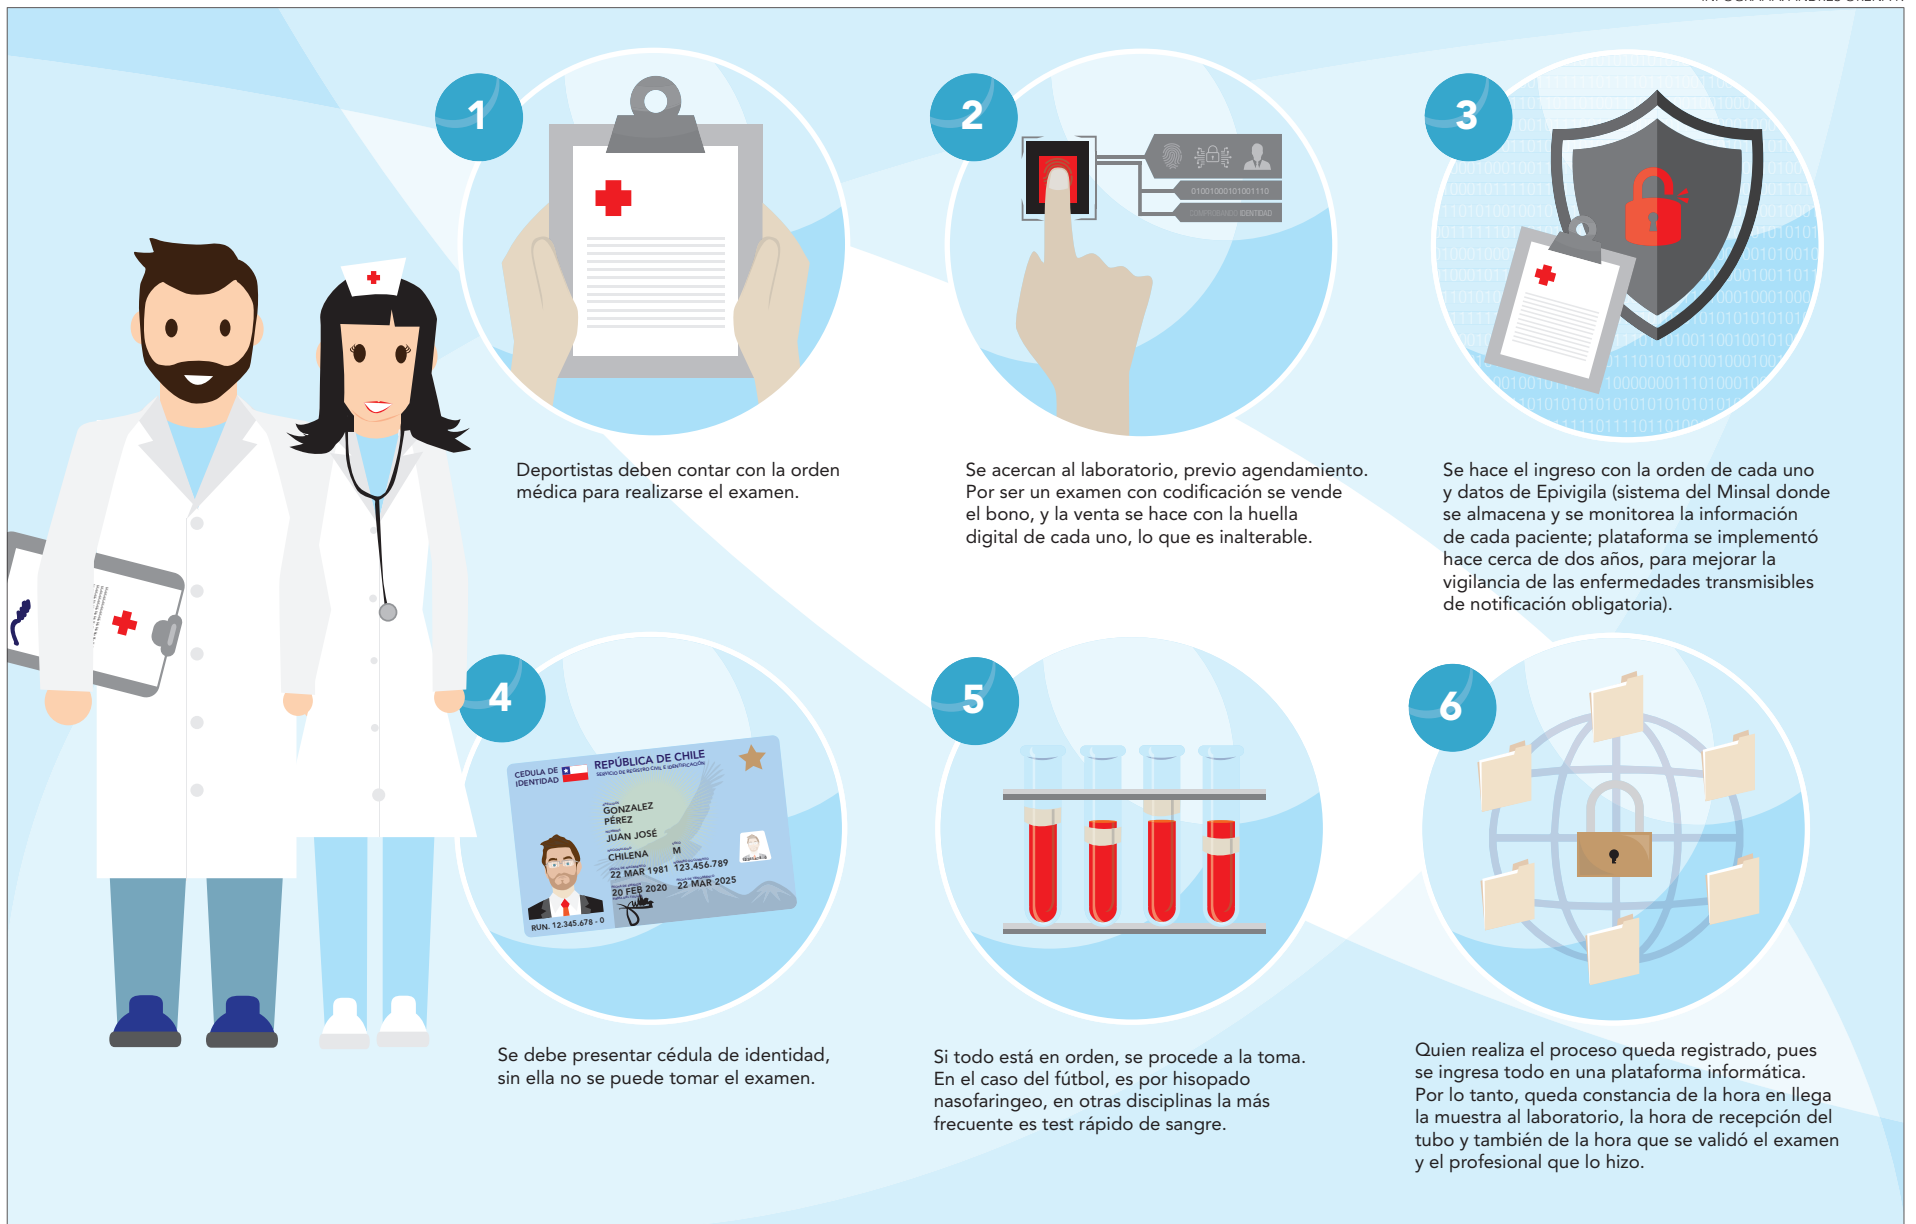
1

Deportistas deben contar con la orden médica para realizarse el examen.

2

01001000101001110

COMPROBANDO IDENTIDAD

Se acercan al laboratorio, previo agendamiento. Por ser un examen con codificación se vende el bono, y la venta se hace con la huella digital de cada uno, lo que es inalterable.

3

Se hace el ingreso con la orden de cada uno y datos de Epivigila (sistema del Minsal donde se almacena y se monitorea la información de cada paciente; plataforma se implementó hace cerca de dos años, para mejorar la vigilancia de las enfermedades transmisibles de notificación obligatoria).

4

CEDULA DE IDENTIDAD

REPÚBLICA DE CHILE

GONZALEZ PÉREZ

JUAN JOSÉ

CHILENA

M

22 MAR 1981

123.456.789

20 FEB 2020

22 MAR 2025

RUN. 12.345.678 - 0

Se debe presentar cédula de identidad, sin ella no se puede tomar el examen.

5

Si todo está en orden, se procede a la toma. En el caso del fútbol, es por hisopado nasofaringeo, en otras disciplinas la más frecuente es test rápido de sangre.

6

Quien realiza el proceso queda registrado, pues se ingresa todo en una plataforma informática. Por lo tanto, queda constancia de la hora en llega la muestra al laboratorio, la hora de recepción del tubo y también de la hora que se validó el examen y el profesional que lo hizo.